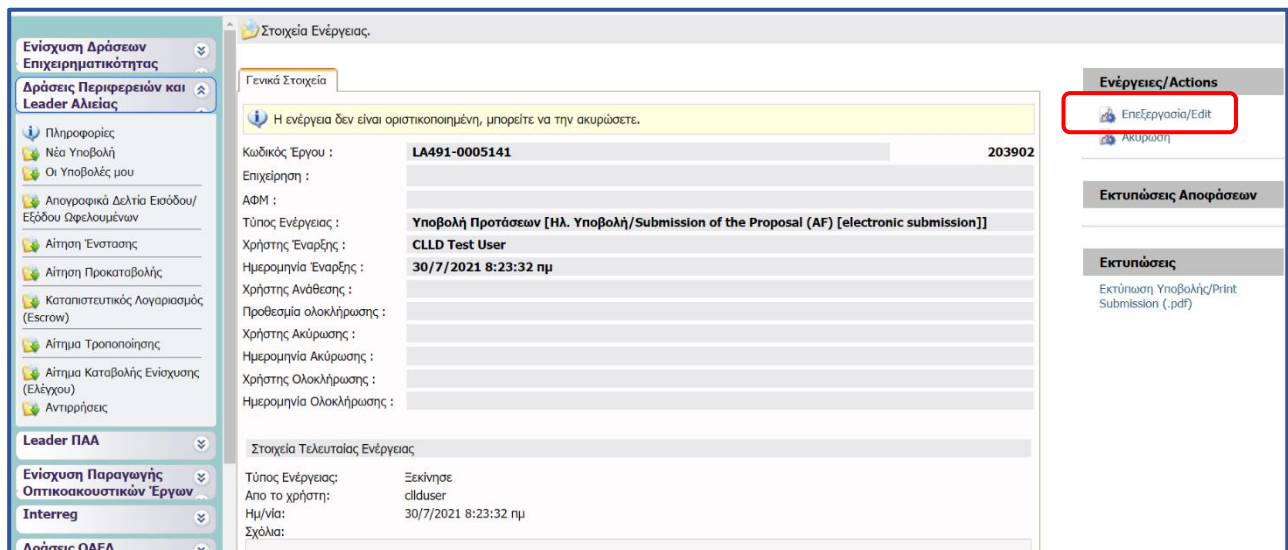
Ενίσχυση Δράσεων Επιχειρηματικότητας

Δράσεις Περιφερειών και Leader Αλιείας

Πληροφορίες
Νέα Υποβολή
Οι Υποβολές μου
Απογραφικά Δελτία Εισόδου/Εξόδου Ωφελουμένων
Αίτηση Ένστασης
Αίτηση Προκαταβολής
Καταπιστευτικός Λογαριασμός (Escrow)
Αίτημα Τροποποίησης
Αίτημα Καταβολής Ενίσχυσης (Ελέγχου)
Αντιρρήσεις

Leader ΠΑΑ

Ενίσχυση Παραγωγής Οπτικοακουστικών Έργων

Interreg

Δράσεις ΟΑΕΔ

Στοιχεία Ενέργειας.

Γενικά Στοιχεία

Η ενέργεια δεν είναι οριστικοποιημένη, μπορείτε να την ακυρώσετε.

| | |
|---|---|
| Κωδικός Έργου : | LA491-0005141 203902 |
| Επιχείρηση : | |
| ΑΦΜ : | |
| Τύπος Ενέργειας : | Υποβολή Προτάσεων [Ηλ. Υποβολή/Submission of the Proposal (AF) [electronic submission]] |
| Χρήστης Έναρξης : | CLLD Test User |
| Ημερομηνία Έναρξης : | 30/7/2021 8:23:32 πμ |
| Χρήστης Ανάθεσης : | |
| Προθεσμία ολοκλήρωσης : | |
| Χρήστης Ακύρωσης : | |
| Ημερομηνία Ακύρωσης : | |
| Χρήστης Ολοκλήρωσης : | |
| Ημερομηνία Ολοκλήρωσης : | |

Στοιχεία Τελευταίας Ενέργειας

| | |
|---|---|
| Τύπος Ενέργειας: | Ξεκίνησε |
| Απο το χρήστη: | clldsuser |
| Ημ/νία: | 30/7/2021 8:23:32 πμ |
| Σχόλια: | |

Ενέργειες/Actions
Επεξεργασία/Edit
Ακύρωση

Εκτυπώσεις Αποφάσεων

Εκτυπώσεις
Εκτύπωση Υποβολής/Print Submission (.pdf)